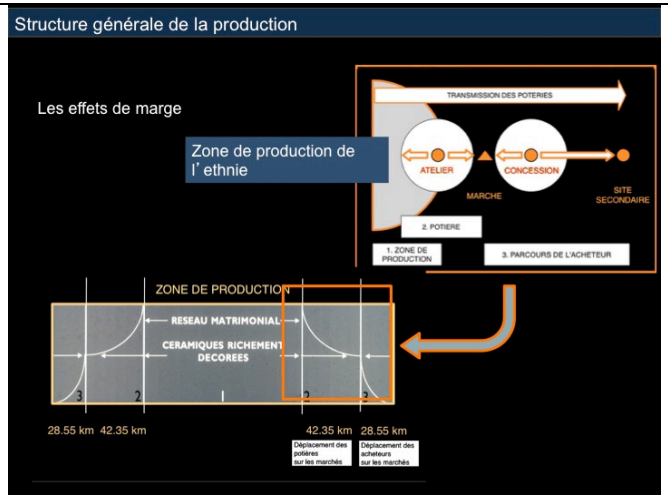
Structure générale de la production

Les effets de marge

TRANSMISSION DES POTERIES

Zone de production de l´ ethnie

ATELIER

CONCESSION

MARCHE

SITE SECONDAIRE

2. POTIERE

1. ZONE DE PRODUCTION

3. PARCOURS DE L'ACHETEUR

ZONE DE PRODUCTION

RESEAU MATRIMONIAL

CERAMIQUES RICHEMENT DECOREES

3

2

1

2

3

28.55 km 42.35 km

42.35 km 28.55 km

Déplacement des potières sur les marchés

Déplacement des acheteurs sur les marchés